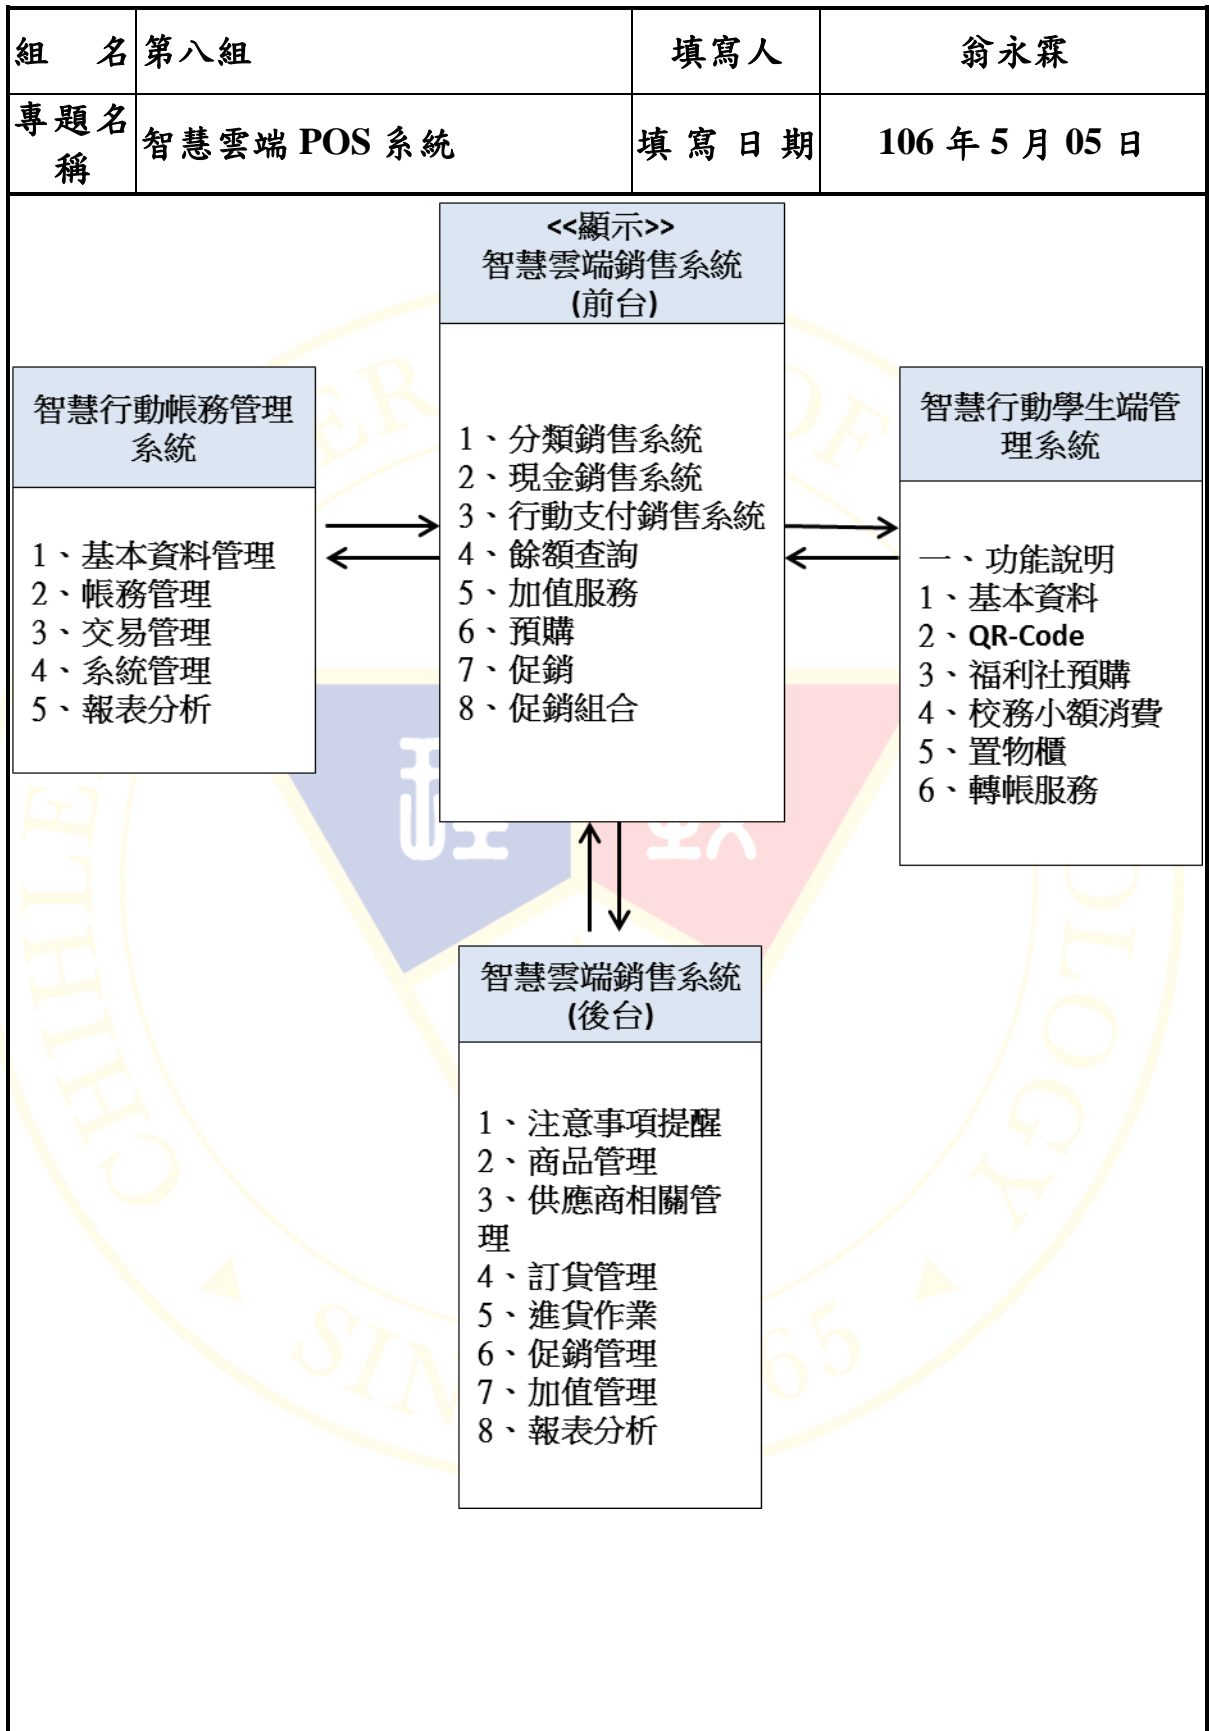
| 組　名 | 第八組 | 填寫人 | 翁永霖 |
|---|---|---|---|
| 專題名稱 | 智慧雲端 POS 系統 | 填寫日期 | 106 年 5 月 05 日 |

<<顯示>>
智慧雲端銷售系統
(前台)

1、分類銷售系統
2、現金銷售系統
3、行動支付銷售系統
4、餘額查詢
5、加值服務
6、預購
7、促銷
8、促銷組合

智慧行動帳務管理系統

1、基本資料管理
2、帳務管理
3、交易管理
4、系統管理
5、報表分析

智慧行動學生端管理系統

一、功能說明
1、基本資料
2、QR-Code
3、福利社預購
4、校務小額消費
5、置物櫃
6、轉帳服務

智慧雲端銷售系統
(後台)

1、注意事項提醒
2、商品管理
3、供應商相關管理
4、訂貨管理
5、進貨作業
6、促銷管理
7、加值管理
8、報表分析